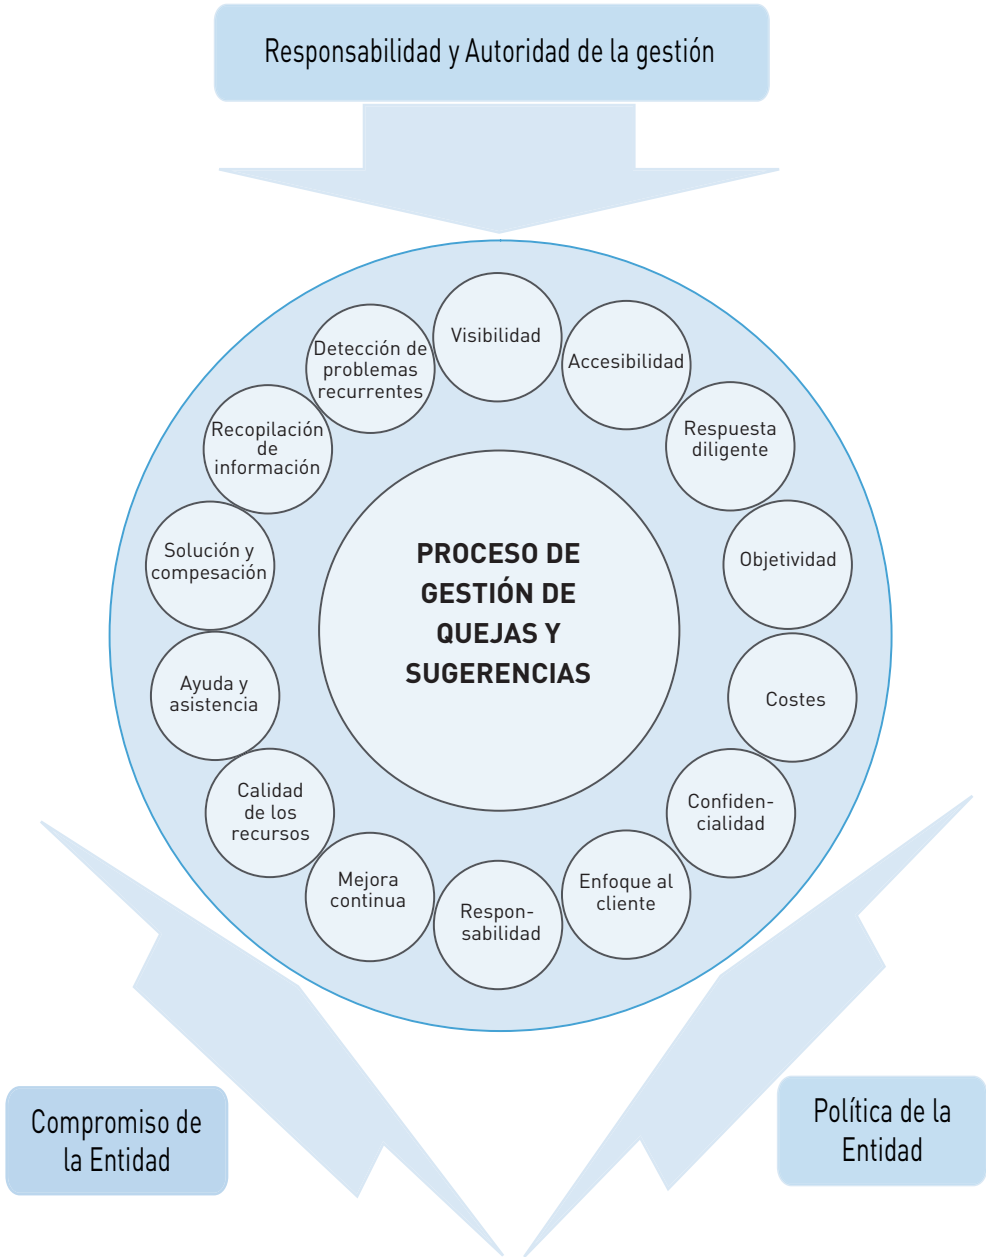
Responsabilidad y Autoridad de la gestión

PROCESO DE GESTIÓN DE QUEJAS Y SUGERENCIAS

Visibilidad

Accesibilidad

Respuesta diligente

Objetividad

Costes

Confidencialidad

Enfoque al cliente

Responsabilidad

Mejora continua

Calidad de los recursos

Ayuda y asistencia

Solución y compesación

Recopilación de información

Detección de problemas recurrentes

Compromiso de la Entidad

Política de la Entidad